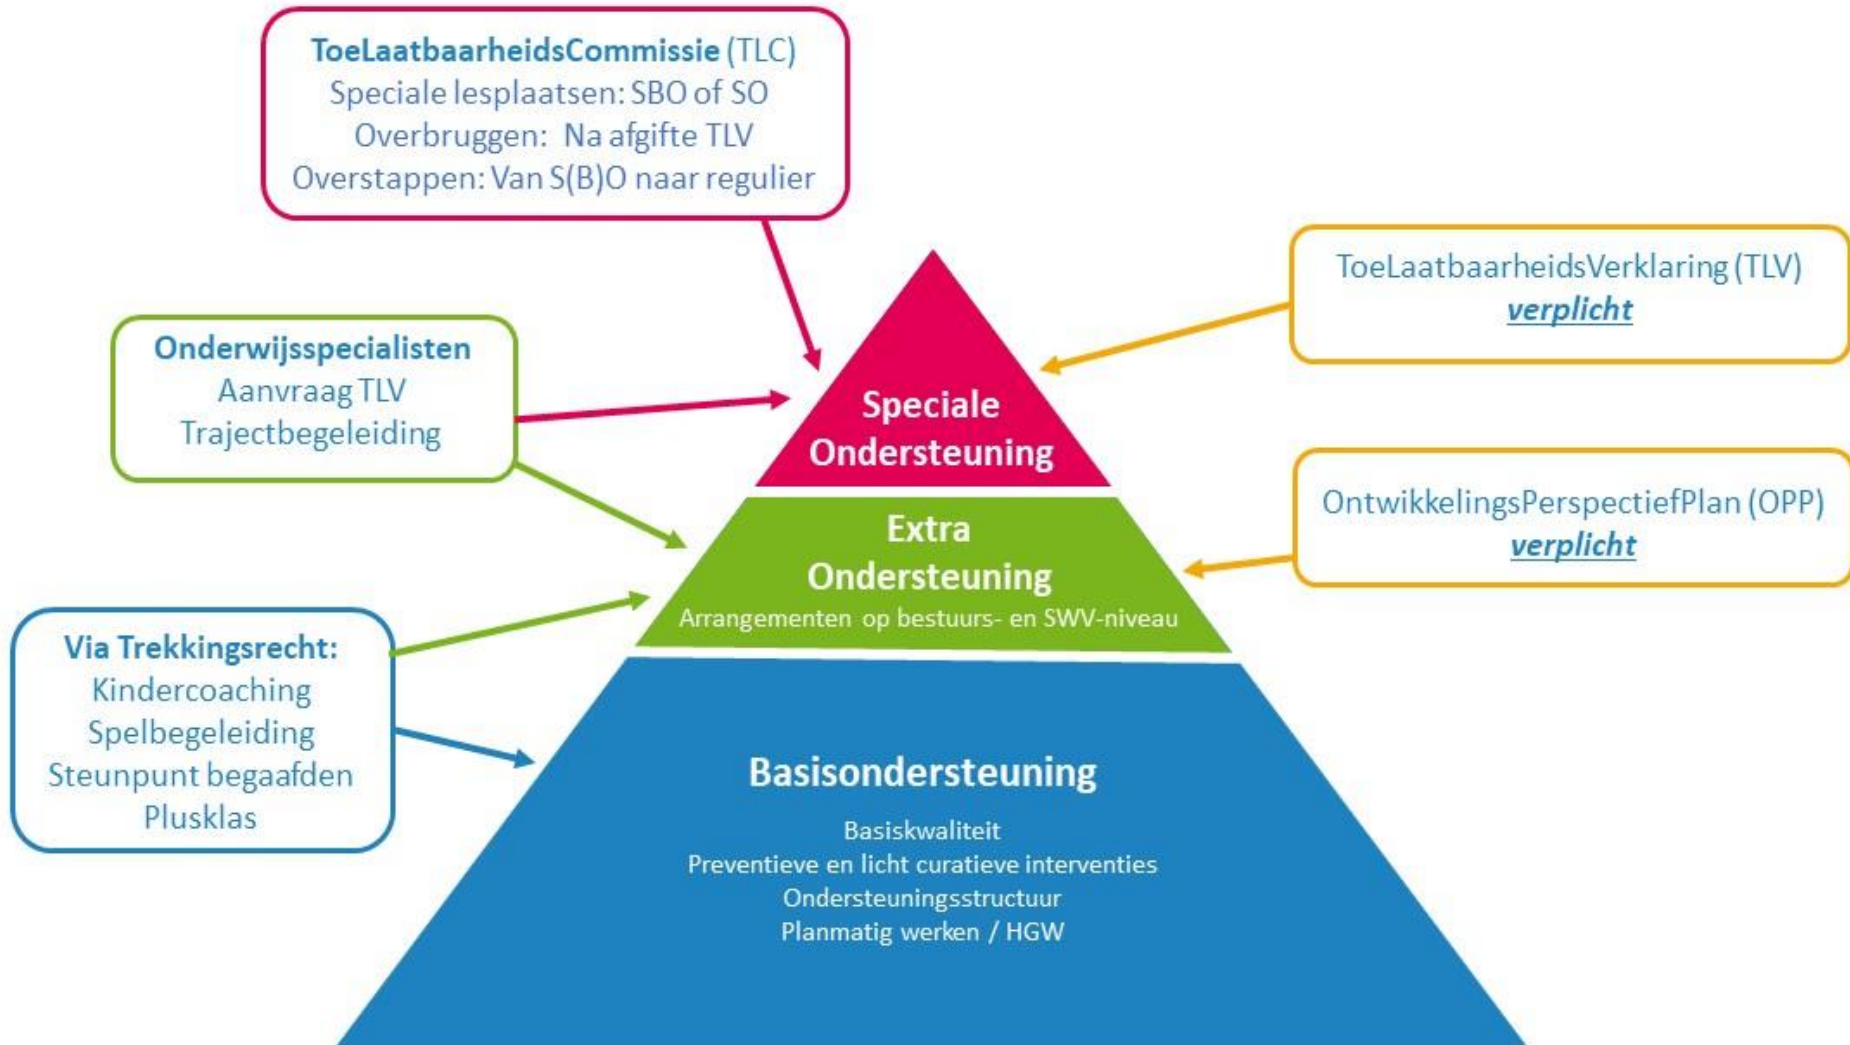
ToeLaatbaarheidsCommissie (TLC)
Speciale lesplaatsen: SBO of SO
Overbruggen: Na afgifte TLV
Overstappen: Van S(B)O naar regulier

ToeLaatbaarheidsVerklaring (TLV)
verplicht

Onderwijsspecialisten
Aanvraag TLV
Trajectbegeleiding

Speciale Ondersteuning

Extra Ondersteuning
Arrangementen op bestuurs- en SWV-niveau

OntwikkelingsPerspectiefPlan (OPP)
verplicht

Via Trekkingsrecht:
Kindercoaching
Spelbegeleiding
Steunpunt begaafden
Plusklas

Basisondersteuning

Basiskwaliteit
Preventieve en licht curatieve interventies
Ondersteuningsstructuur
Planmatig werken / HGW